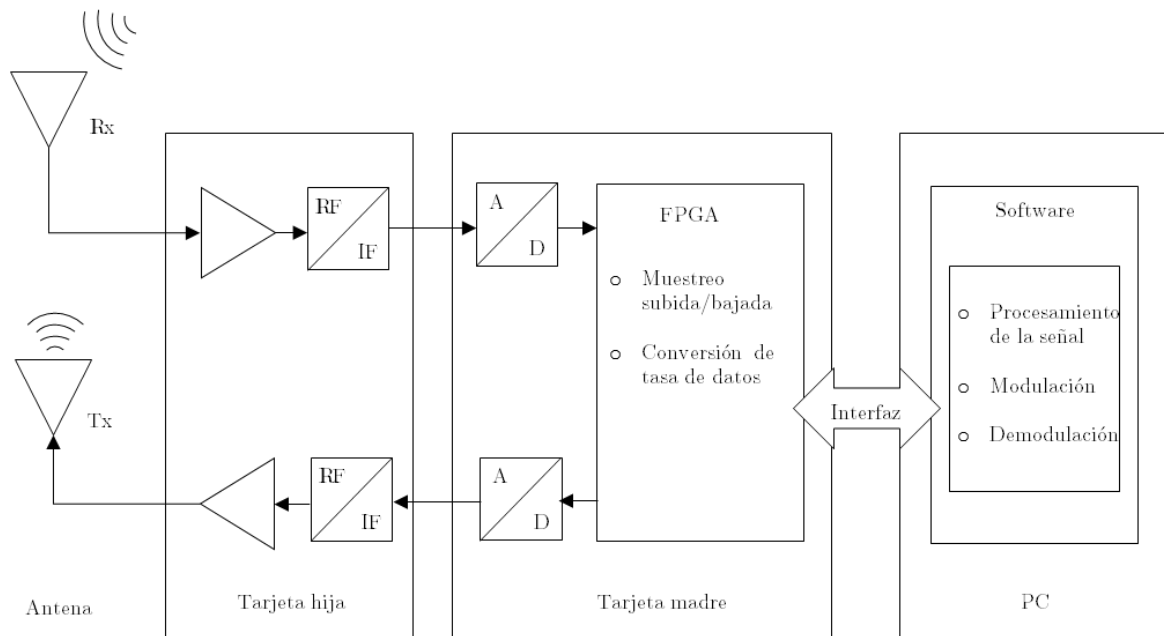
Rx

RF
IF

A
D

FPGA

o Muestreo subida/bajada

o Conversión de tasa de datos

Software

o Procesamiento de la señal

o Modulación

o Demodulación

Interfaz

Tx

RF
IF

A
D

Antena

Tarjeta hija

Tarjeta madre

PC